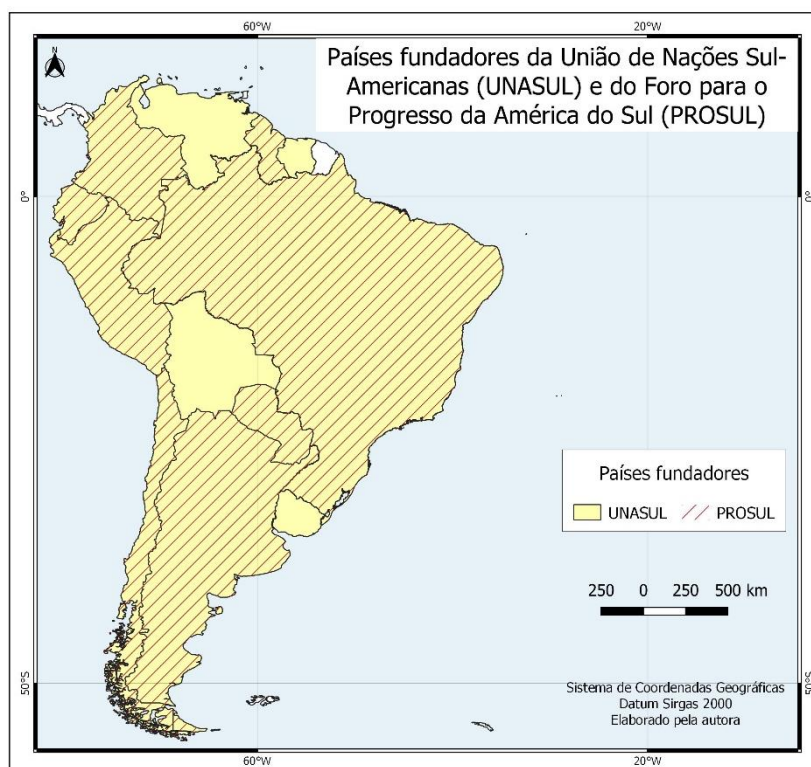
60°W

20°W

N

Países fundadores da União de Nações Sul-Americanas (UNASUL) e do Foro para o Progresso da América do Sul (PROSUL)

0°

0°

Países fundadores

UNASUL PROSUL

250 0 250 500 km

50°S

50°S

Sistema de Coordenadas Geográficas
Datum Sirgas 2000
Elaborado pela autora

60°W

20°W